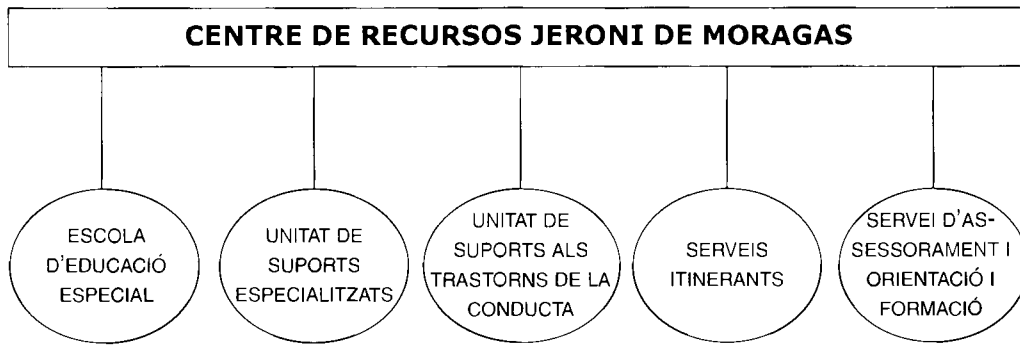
CENTRE DE RECURSOS JERONI DE MORAGAS

ESCOLA D'EDUCACIÓ ESPECIAL

UNITAT DE SUPORTS ESPECIALITZATS

UNITAT DE SUPORTS ALS TRASTORNS DE LA CONDUCTA

SERVEIS ITINERANTS

SERVEI D'ASSESSORAMENT I ORIENTACIÓ I FORMACIÓ